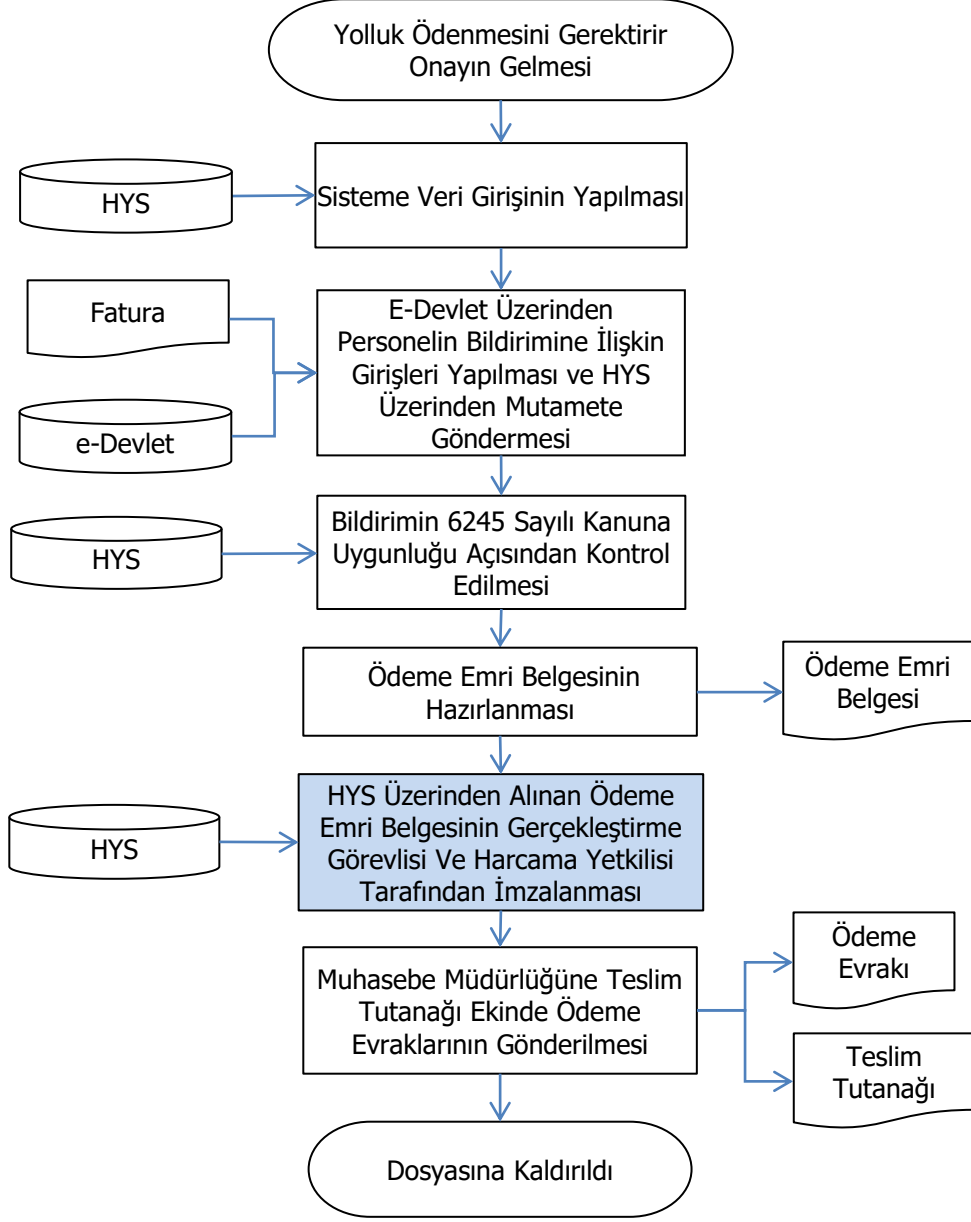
Yolluk Ödenmesini Gerektirir Onayın Gelmesi

HYS

Sisteme Veri Girişinin Yapılması

Fatura

e-Devlet

E-Devlet Üzerinden Personelin Bildirimine İlişkin Girişleri Yapılması ve HYS Üzerinden Mutamete Göndermesi

HYS

Bildirimin 6245 Sayılı Kanuna Uygunluğu Açısından Kontrol Edilmesi

Ödeme Emri Belgesinin Hazırlanması

Ödeme Emri Belgesi

HYS

HYS Üzerinden Alınan Ödeme Emri Belgesinin Gerçekleştirme Görevlisi Ve Harcama Yetkilisi Tarafından İmzalanması

Muhasebe Müdürlüğüne Teslim Tutanağı Ekinde Ödeme Evraklarının Gönderilmesi

Ödeme Evrakı

Teslim Tutanağı

Dosyasına Kaldırıldı